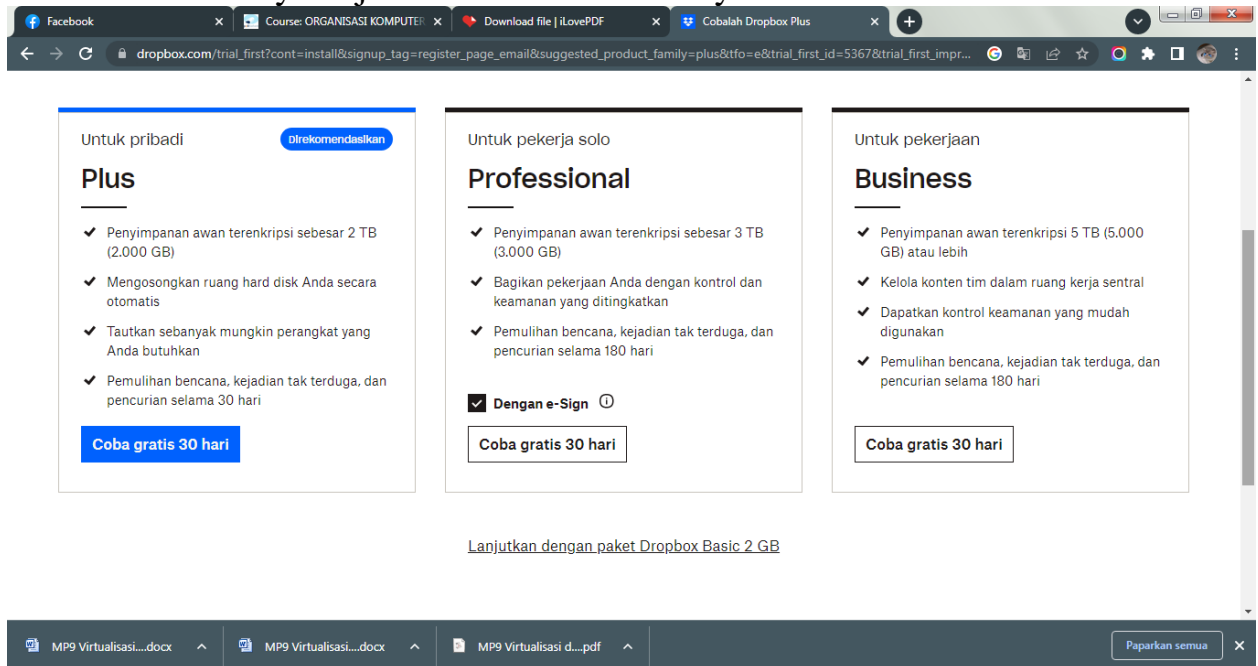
Facebook
Course: ORGANISASI KOMPUTER
Download file | iLovePDF
Cobalah Dropbox Plus

dropbox.com/trial_first?cont=install&signup_tag=register_page_email&suggested_product_family=plus&tfo=e&trial_first_id=5367&trial_first_impr...

Untuk pribadi
Direkomendasikan
Plus
✔ Penyimpanan awan terenkripsi sebesar 2 TB (2.000 GB)
✔ Mengosongkan ruang hard disk Anda secara otomatis
✔ Tautkan sebanyak mungkin perangkat yang Anda butuhkan
✔ Pemulihan bencana, kejadian tak terduga, dan pencurian selama 30 hari
Coba gratis 30 hari

Untuk pekerja solo
Professional
✔ Penyimpanan awan terenkripsi sebesar 3 TB (3.000 GB)
✔ Bagikan pekerjaan Anda dengan kontrol dan keamanan yang ditingkatkan
✔ Pemulihan bencana, kejadian tak terduga, dan pencurian selama 180 hari
Dengan e-Sign
Coba gratis 30 hari

Untuk pekerjaan
Business
✔ Penyimpanan awan terenkripsi 5 TB (5.000 GB) atau lebih
✔ Kelola konten tim dalam ruang kerja sentral
✔ Dapatkan kontrol keamanan yang mudah digunakan
✔ Pemulihan bencana, kejadian tak terduga, dan pencurian selama 180 hari
Coba gratis 30 hari

Lanjutkan dengan paket Dropbox Basic 2 GB

MP9 Virtualisasi....docx
MP9 Virtualisasi....docx
MP9 Virtualisasi d....pdf
Paparkan semua